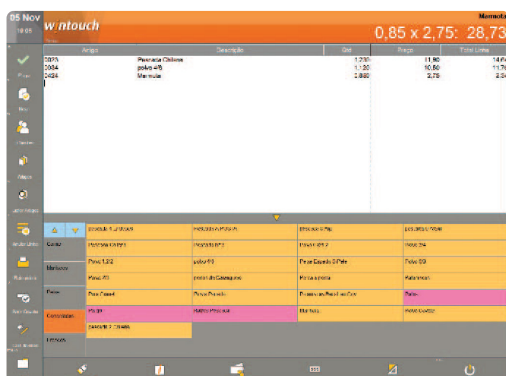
05 Nov
18:05
wintouch
Marmola
0,85 x 2,75: 28,73

Fim
Novo
Clientes
Artigos
Leitor Artigos
Modo Linha
Fim Vendas
Sem Sessão

| Artigo | Descrição | Qtd | Preço | Total Linha |
|---|---|---|---|---|
| 2070 | Pescada Chilena | 1,230 | 11,90 | 14,6 |
| 2004 | polvo 4/5 | 1,120 | 10,50 | 11,7 |
| 2424 | Marmota | 0,850 | 2,75 | 2,3 |

Carne
Mariscos
Peixe
Congelados
Legumes

| Bacalhau Fino | Pescada Porto | Peixe Espada Preto | Pescadinha |
|---|---|---|---|
| Pescada 3/4 | Pescada 2 | Pescada 1 | Peixe 3/4 |
| Pesca 1,2/2 | polvo 4/5 | Peixe Espada S Pele | Polvo 3/3 |
| Polvo 3/1 | Lombo de Camarão | Perca | Palmeta |
| Peixe Coned | Peixe Pescado | Peixe Prego Lisa | Bass |
| Filete | Bagre | Rodovalho | Peixe Galo |
| Camarão 20/40 | | | |